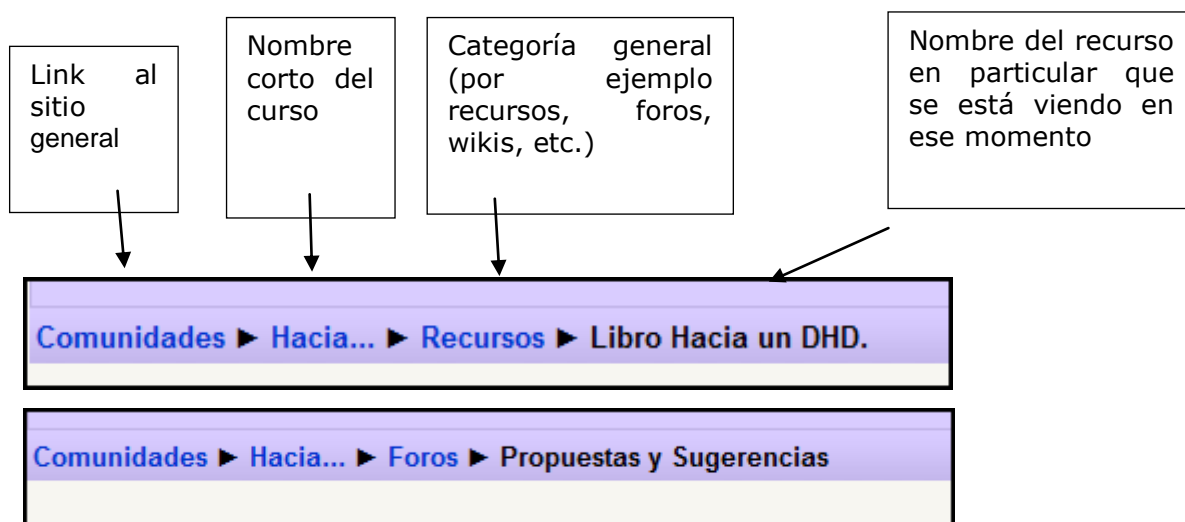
Link al sitio general

Nombre corto del curso

Categoría general (por ejemplo recursos, foros, wikis, etc.)

Nombre del recurso en particular que se está viendo en ese momento

Comunidades ► Hacia... ► Recursos ► Libro Hacia un DHD.

Comunidades ► Hacia... ► Foros ► Propuestas y Sugerencias